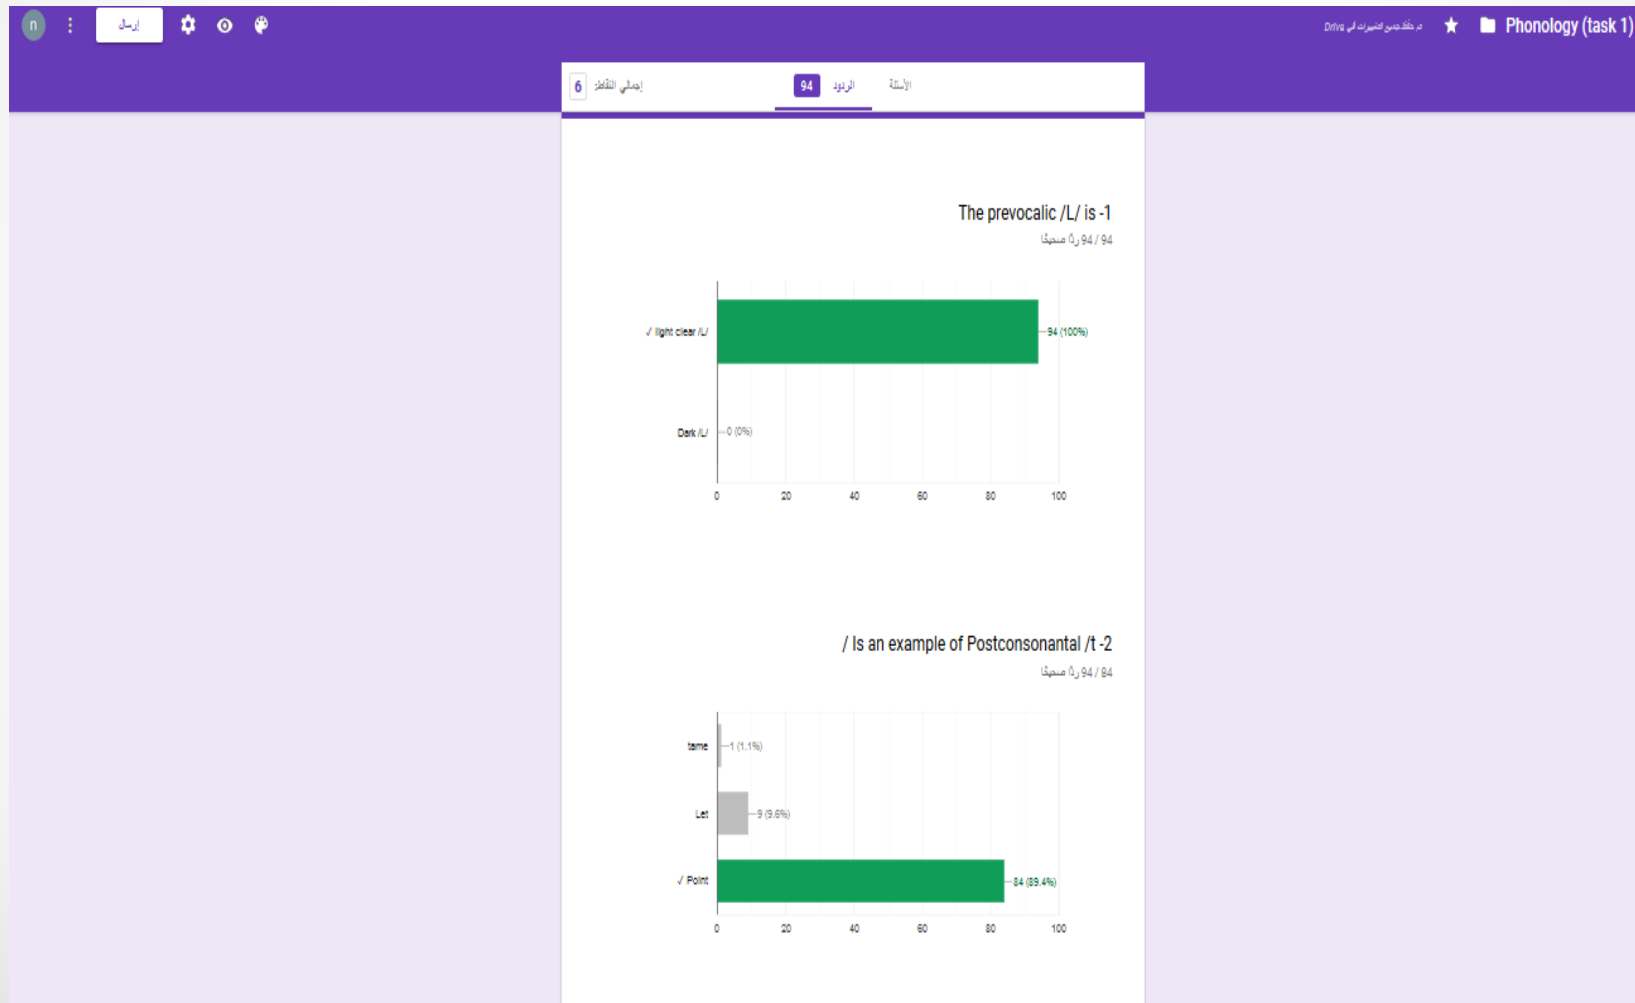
n
إرسال
Drive تم حفظ جميع التغييرات في
Phonology (task 1)

6 إجمالي النقاط
94 الردود
الأسئلة

The prevocalic /L/ is -1
94 / 94 ردًا صحيحًا

✓ light clear /L/
94 (100%)
Dark /L/
0 (0%)
0 20 40 60 80 100

/ Is an example of Postconsonantal /t -2
84 / 94 ردًا صحيحًا

tame
1 (1.1%)
Let
9 (9.6%)
✓ Point
84 (89.4%)
0 20 40 60 80 100